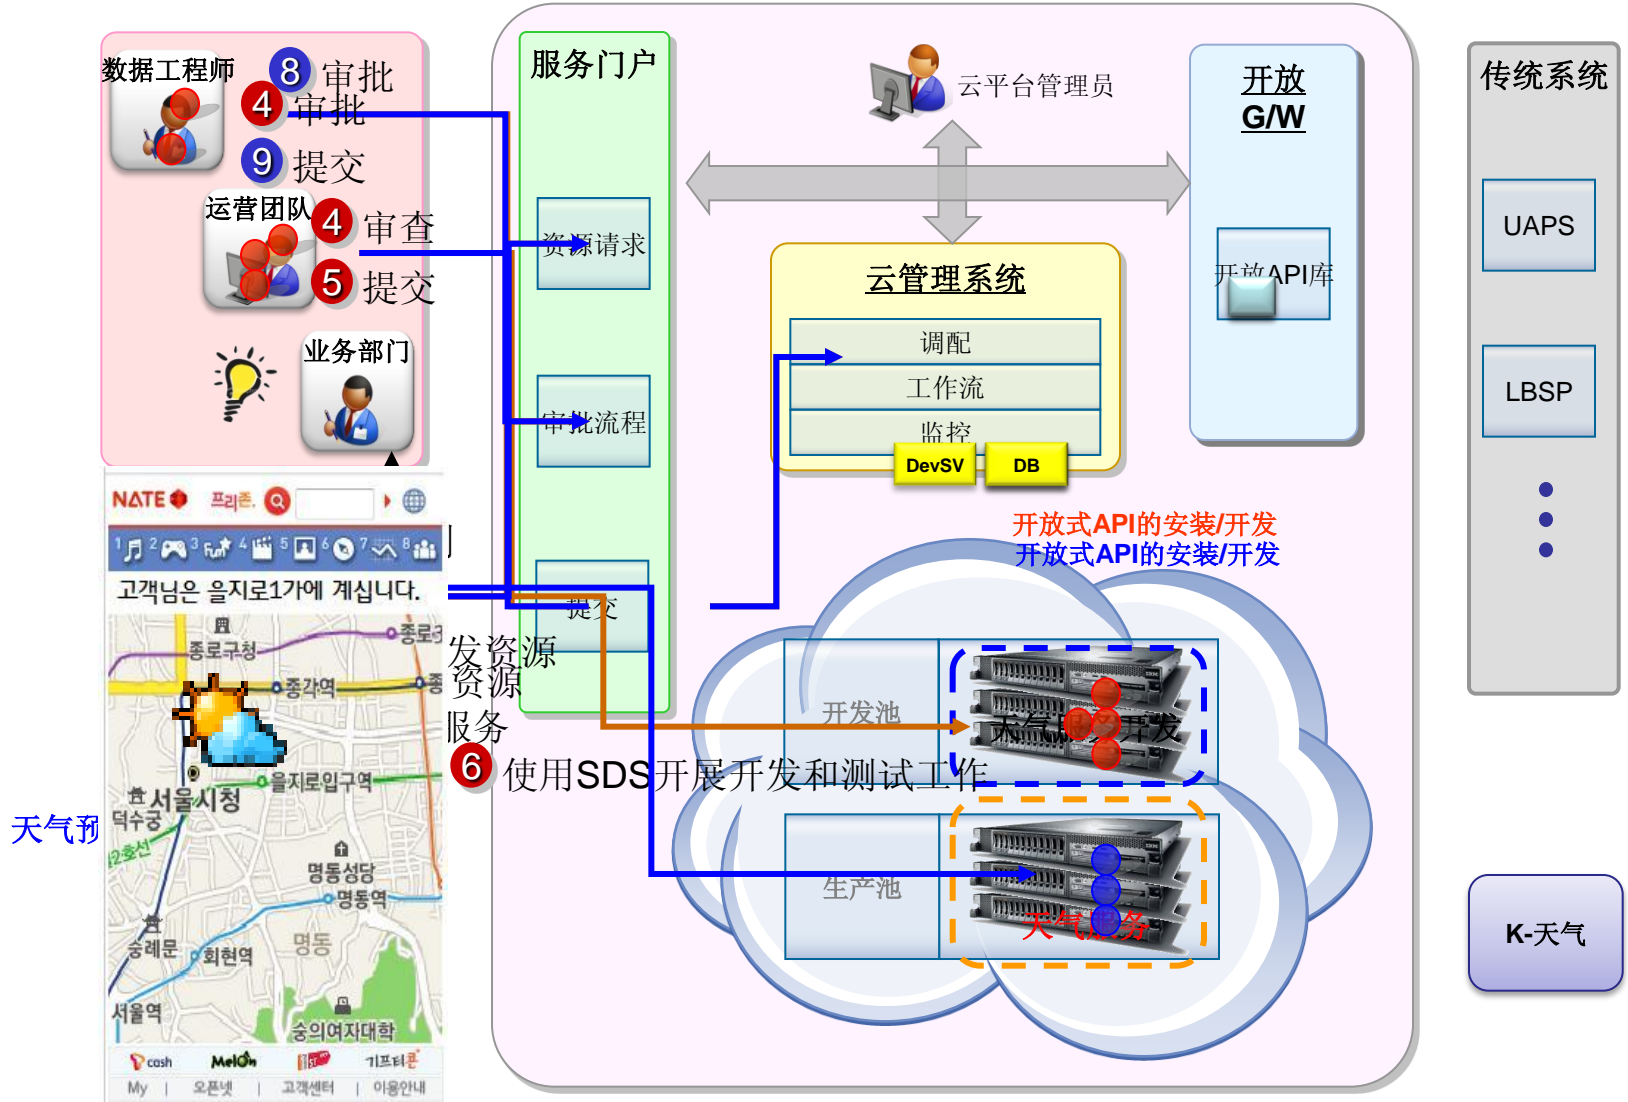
数据工程师
8 审批
4 审批
9 提交
运营团队
4 审查
5 提交
业务部门

服务门户
资源请求
审批流程
提交

云平台管理员

开放
G/W
开放API库

传统系统
UAPS
LBSP

云管理系统
调配
工作流
监控
DevSV
DB

开放式API的安装/开发
开放式API的安装/开发

NATE 프리존
고객님은 을지로1가에 계십니다.
종로구청
종로3
종각역
을지로입구역
서울시청
덕수궁
2호선
명동성당
명동역
명동
숭례문
회현역
서울역
숭의여자대학
cash Melon 기프티콘
My | 오픈넷 | 고객센터 | 이용안내

天气预

发资源
资源
服务

6 使用SDS开展开发和测试工作

开发池
天气服务开发
生产池
天气服务

K-天气